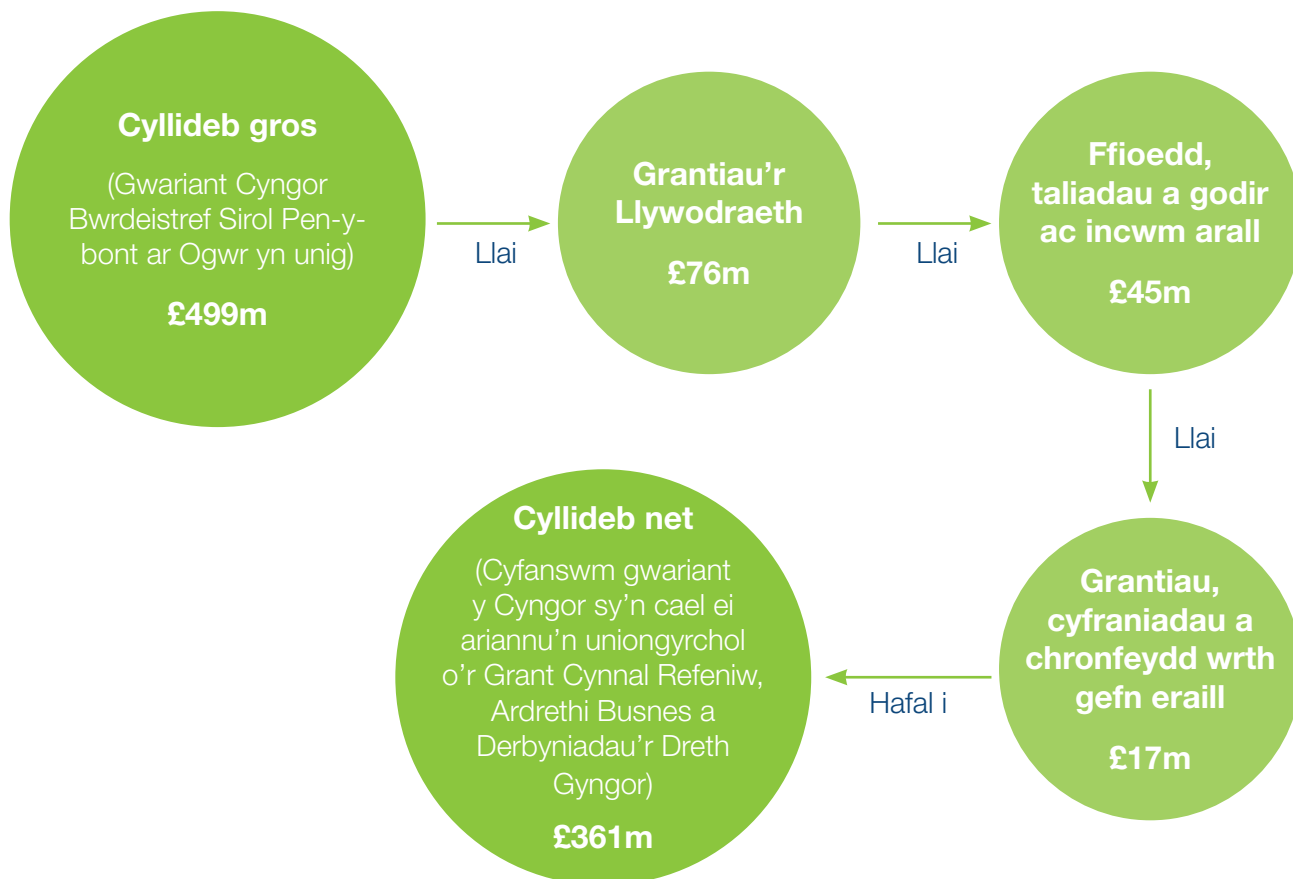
Cyllideb gros

(Gwariant Cyngor Bwrdeistref Sirol Pen-y-bont ar Ogwr yn unig)

£499m

Llai

Grantiau'r Llywodraeth

£76m

Llai

Ffioedd, taliadau a godir ac incwm arall

£45m

Llai

Grantiau, cyfraniadau a chronfeydd wrth gefn eraill

£17m

Hafal i

Cyllideb net

(Cyfanswm gwariant y Cyngor sy'n cael ei ariannu'n uniongyrchol o'r Grant Cynnal Refeniw, Ardrethi Busnes a Derbyniadau'r Dreth Gyngor)

£361m